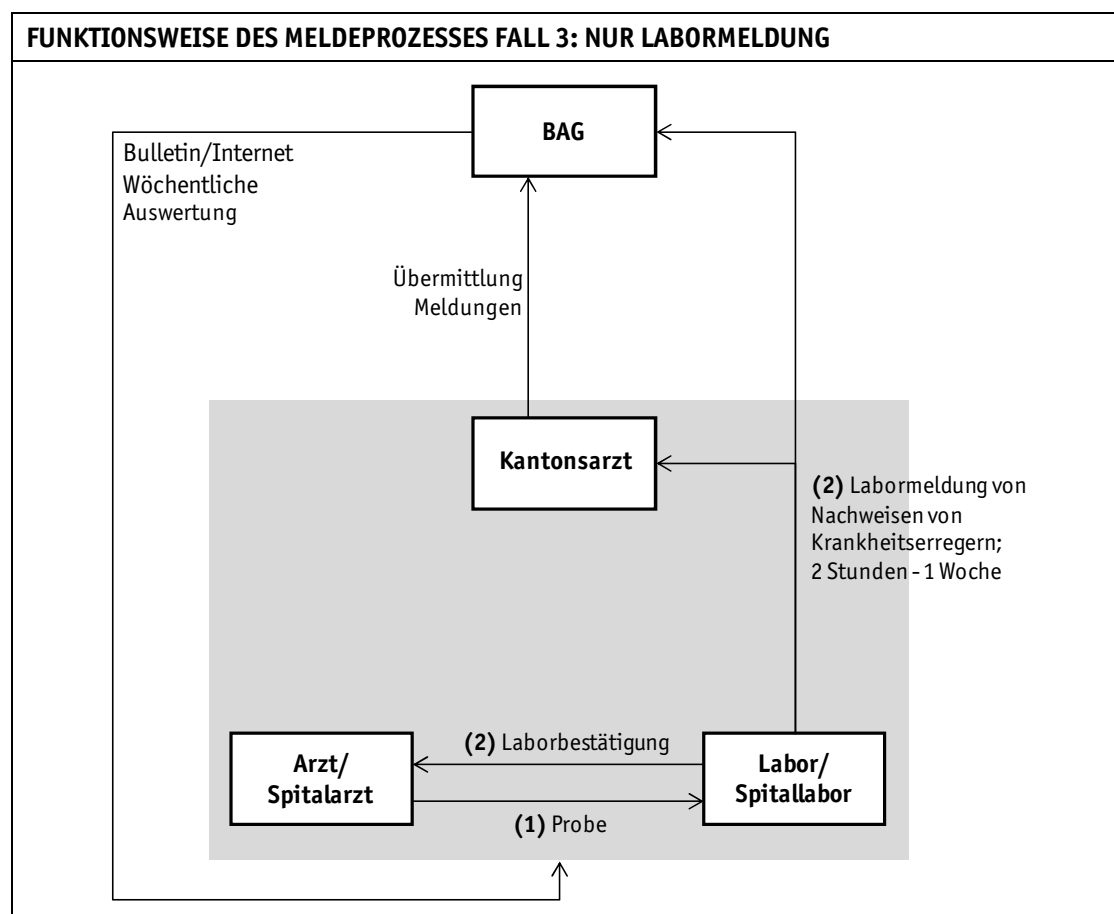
FUNKTIONSWEISE DES MELDEPROZESSES FALL 3: NUR LABORMELDUNG

BAG

Bulletin/Internet
Wöchentliche
Auswertung

Übermittlung
Meldungen

Kantonsarzt

(2) Labormeldung von Nachweisen von Krankheitserregern; 2 Stunden - 1 Woche

Arzt/
Spitalarzt

(2) Laborbestätigung

Labor/
Spitallabor

(1) Probe